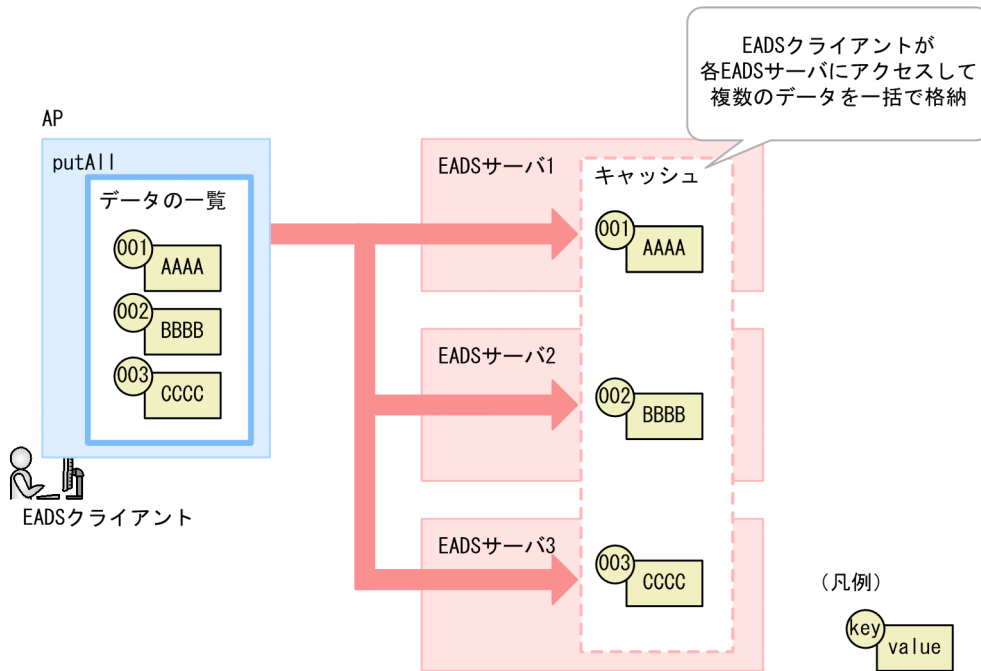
EADSクライアントが各EADSサーバにアクセスして複数のデータを一括で格納

AP

putAll

データの一覧

001
AAAA

002
BBBB

003
CCCC

EADSクライアント

EADSサーバ1

キャッシュ

001
AAAA

EADSサーバ2

002
BBBB

EADSサーバ3

003
CCCC

（凡例）

key
value